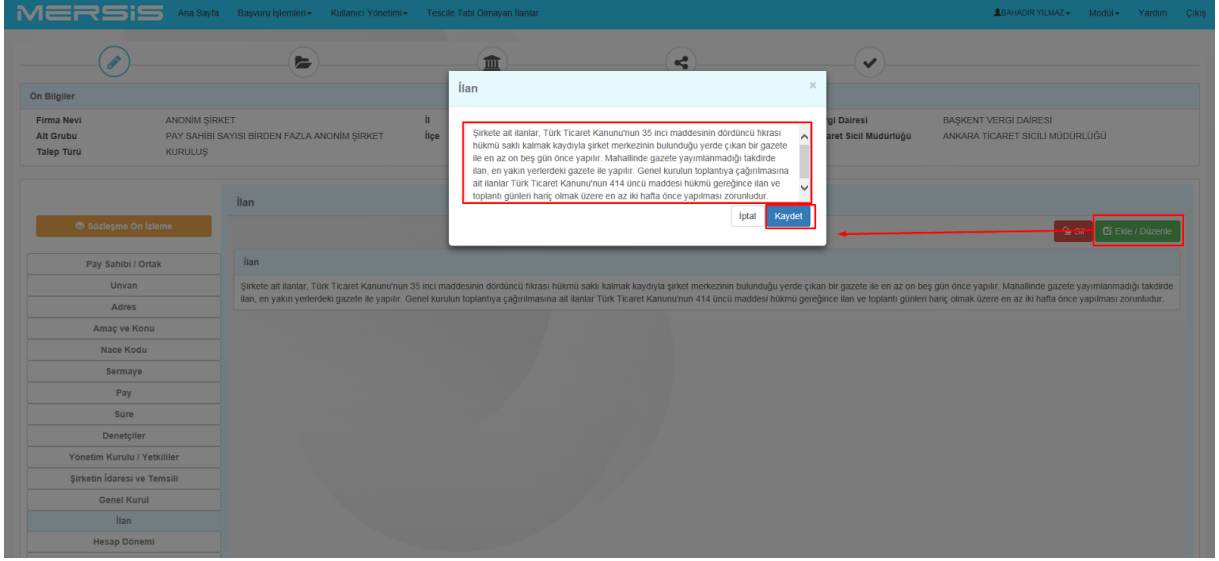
MERSİS Ana Sayfa Başvuru İşlemleri▾ Kullanıcı Yönetimi▾ Tescile Tabi Olmayan İlanlar

BAHADIR YILMAZ▾ Modül▾ Yardım Çıkış

Ön Bilgiler

| Firma Nevi | ANONİM ŞİRKET | İl | | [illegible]gi Dairesi | BAŞKENT VERGİ DAİRESİ |
|---|---|---|---|---|---|
| Alt Grubu | PAY SAHİBİ SAYISI BİRDEN FAZLA ANONİM ŞİRKET | İlçe | | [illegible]aret Sicil Müdürlüğü | ANKARA TİCARET SİCİLİ MÜDÜRLÜĞÜ |
| Talep Türü | KURULUŞ | | | | |

İlan

Şirkete ait ilanlar, Türk Ticaret Kanunu'nun 35 inci maddesinin dördüncü fıkrası hükmü saklı kalmak kaydıyla şirket merkezinin bulunduğu yerde çıkan bir gazete ile en az on beş gün önce yapılır. Mahallinde gazete yayımlanmadığı takdirde ilan, en yakın yerlerdeki gazete ile yapılır. Genel kurulun toplantıya çağırılmasına ait ilanlar Türk Ticaret Kanunu'nun 414 üncü maddesi hükmü gereğince ilan ve toplantı günleri hariç olmak üzere en az iki hafta önce yapılması zorunludur.

İptal Kaydet

Sözleşme Ön İzleme

İlan

Sil Ekle / Düzenle

Pay Sahibi / Ortak
Unvan
Adres
Amaç ve Konu
Nace Kodu
Sermaye
Pay
Süre
Denetçiler
Yönetim Kurulu / Yetkililer
Şirketin İdaresi ve Temsili
Genel Kurul
İlan
Hesap Dönemi

İlan

Şirkete ait ilanlar, Türk Ticaret Kanunu'nun 35 inci maddesinin dördüncü fıkrası hükmü saklı kalmak kaydıyla şirket merkezinin bulunduğu yerde çıkan bir gazete ile en az on beş gün önce yapılır. Mahallinde gazete yayımlanmadığı takdirde ilan, en yakın yerlerdeki gazete ile yapılır. Genel kurulun toplantıya çağırılmasına ait ilanlar Türk Ticaret Kanunu'nun 414 üncü maddesi hükmü gereğince ilan ve toplantı günleri hariç olmak üzere en az iki hafta önce yapılması zorunludur.